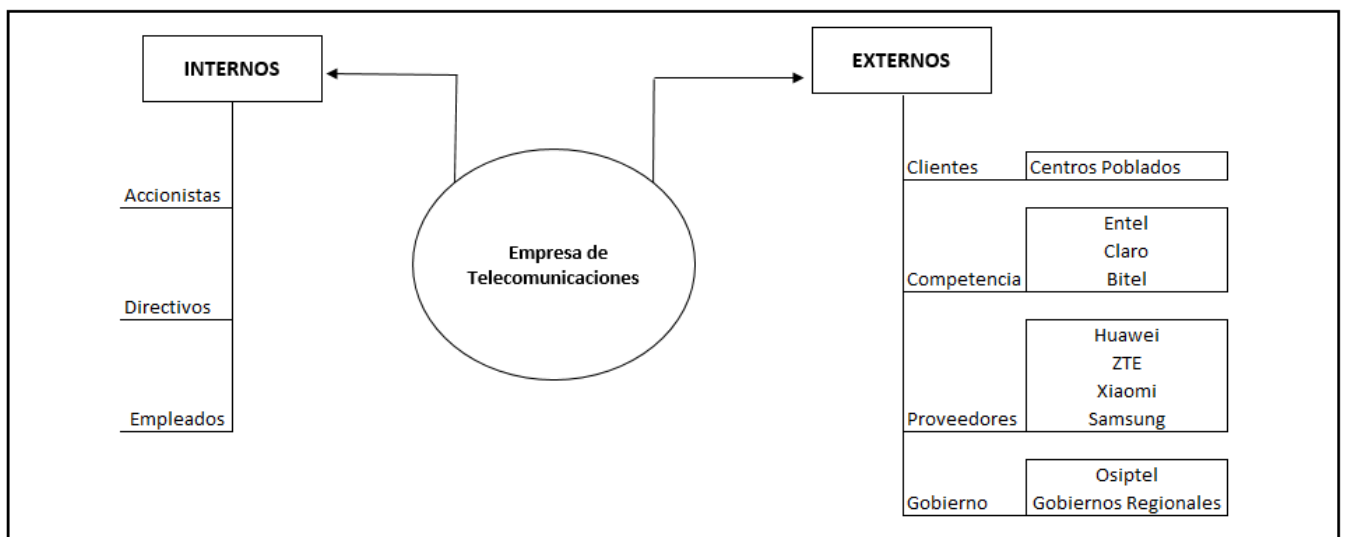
INTERNOS

Accionistas

Directivos

Empleados

Empresa de Telecomunicaciones

EXTERNOS

Clientes
Centros Poblados

Competencia
Entel
Claro
Bitel

Proveedores
Huawei
ZTE
Xiaomi
Samsung

Gobierno
Osiptel
Gobiernos Regionales